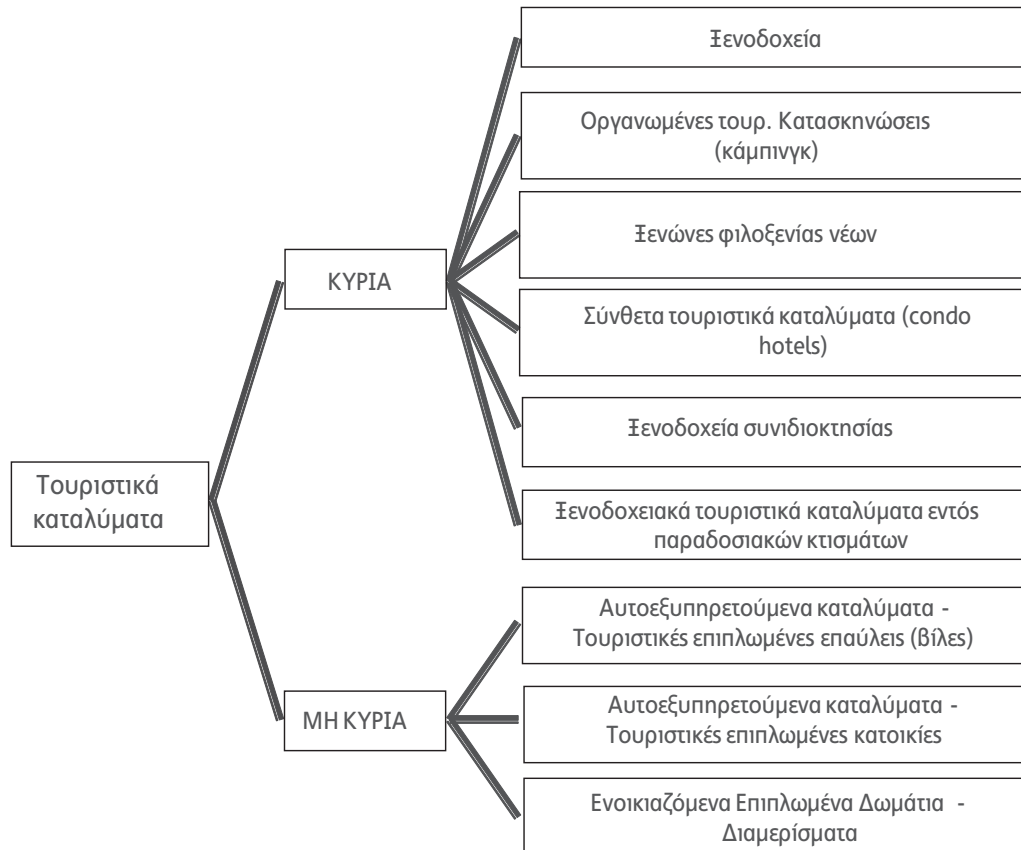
Τουριστικά καταλύματα

ΚΥΡΙΑ

Ξενοδοχεία

Οργανωμένες τουρ. Κατασκηνώσεις (κάμπινγκ)

Ξενώνες φιλοξενίας νέων

Σύνθετα τουριστικά καταλύματα (condo hotels)

Ξενοδοχεία συνιδιοκτησίας

Ξενοδοχειακά τουριστικά καταλύματα εντός παραδοσιακών κτισμάτων

ΜΗ ΚΥΡΙΑ

Αυτοεξυπηρετούμενα καταλύματα - Τουριστικές επιπλωμένες επαύλεις (βίλες)

Αυτοεξυπηρετούμενα καταλύματα - Τουριστικές επιπλωμένες κατοικίες

Ενοικιαζόμενα Επιπλωμένα Δωμάτια - Διαμερίσματα